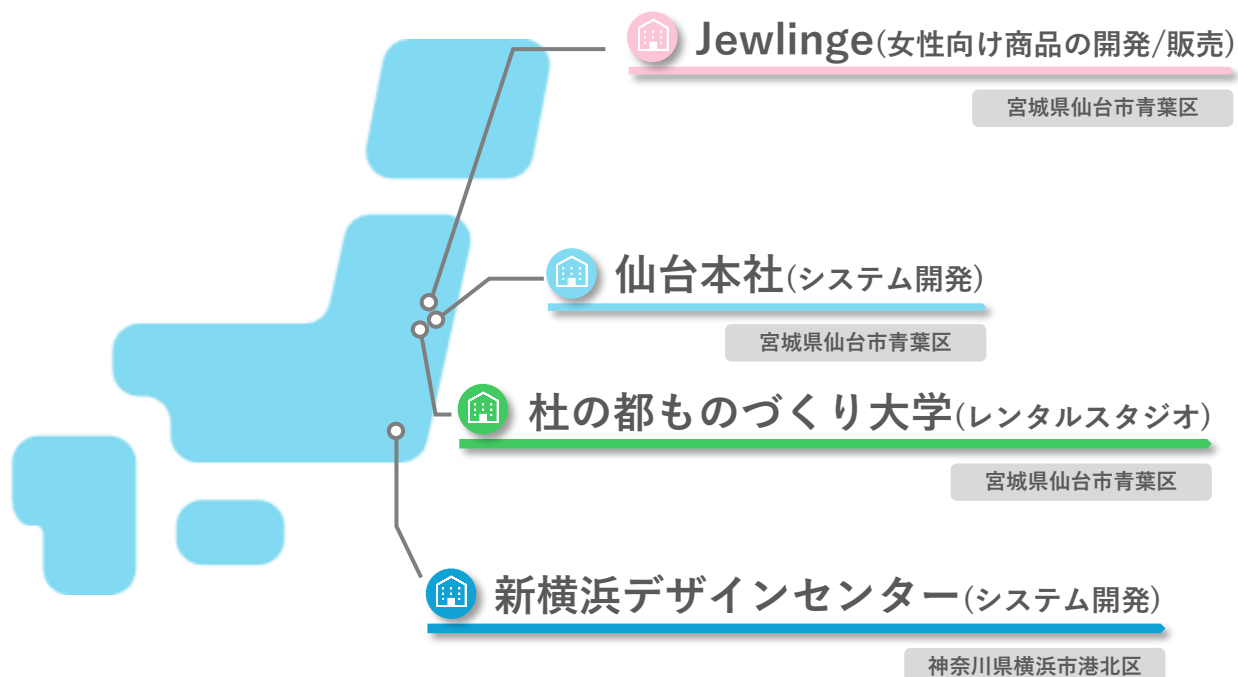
Jewlinge(女性向け商品の開発/販売)
宮城県仙台市青葉区

仙台本社(システム開発)
宮城県仙台市青葉区

杜の都ものづくり大学(レンタルスタジオ)
宮城県仙台市青葉区

新横浜デザインセンター(システム開発)
神奈川県横浜市港北区